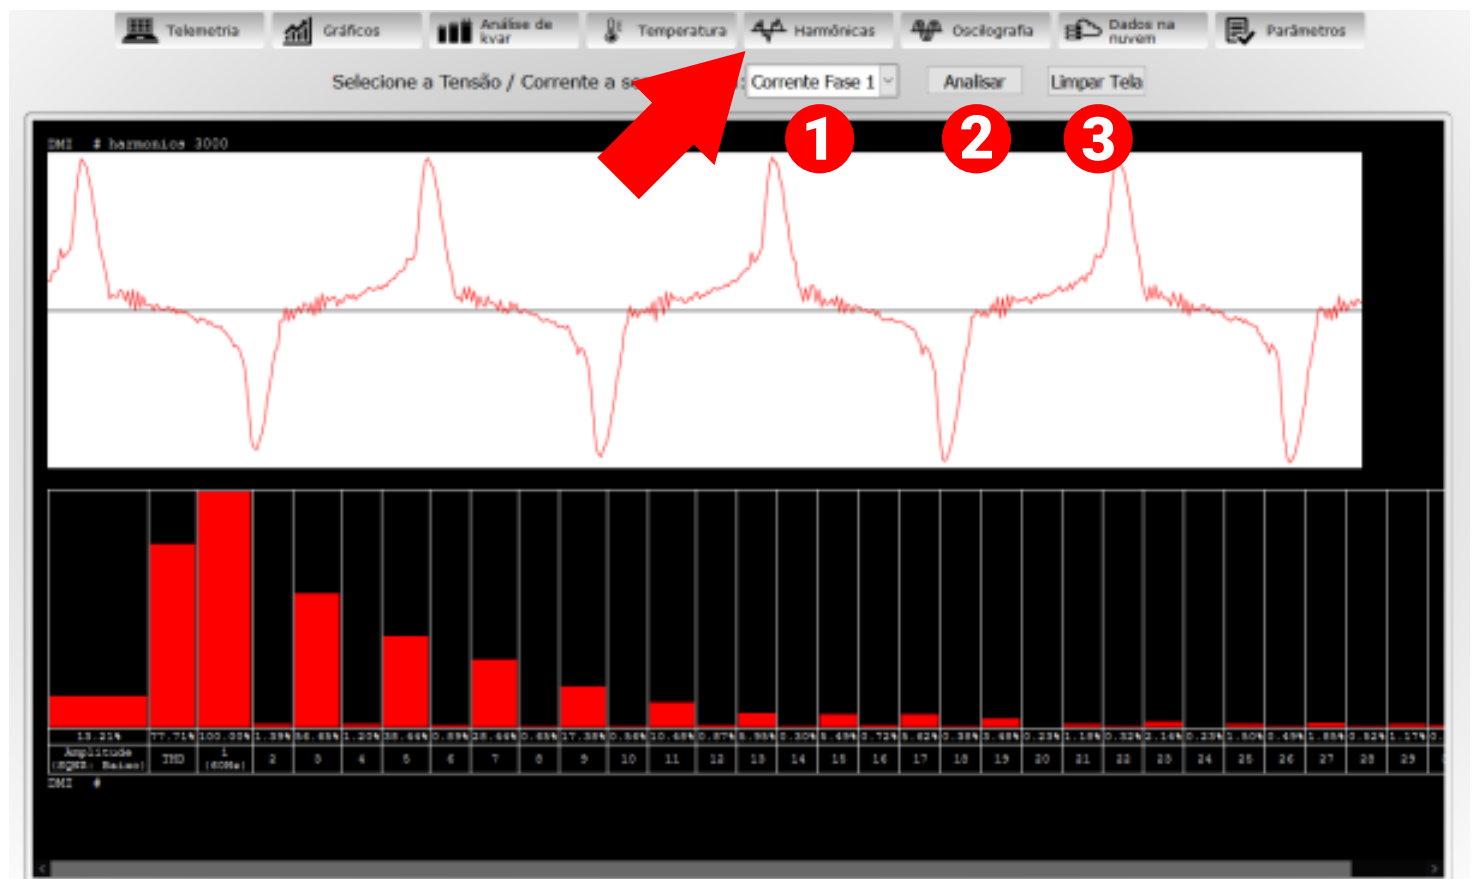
Telemetria Gráficos Análise de kvar Temperatura Harmônicas Oscilografia Dados na nuvem Parâmetros

Selecione a Tensão / Corrente a se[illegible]: Corrente Fase 1 Analisar Limpar Tela

1 2 3

DMI # harmonics 3000

| 13.21% | 77.71% | 100.00% | 1.39% | 56.65% | 1.20% | 38.66% | 0.89% | 28.66% | 0.65% | 17.38% | 0.58% | 10.68% | 0.87% | 5.96% | 0.30% | 5.49% | 0.72% | 5.82% | 0.38% | 3.48% | 0.23% | 1.18% | 0.32% | 2.16% | 0.23% | 1.50% | 0.49% | 1.85% | 0.52% | 1.17% | 0. |
|---|---|---|---|---|---|---|---|---|---|---|---|---|---|---|---|---|---|---|---|---|---|---|---|---|---|---|---|---|---|---|---|
| Amplitude (SQRT: Raiz) | THD | 1 (60Hz) | 2 | 3 | 4 | 5 | 6 | 7 | 8 | 9 | 10 | 11 | 12 | 13 | 14 | 15 | 16 | 17 | 18 | 19 | 20 | 21 | 22 | 23 | 24 | 25 | 26 | 27 | 28 | 29 | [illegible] |

DMI #